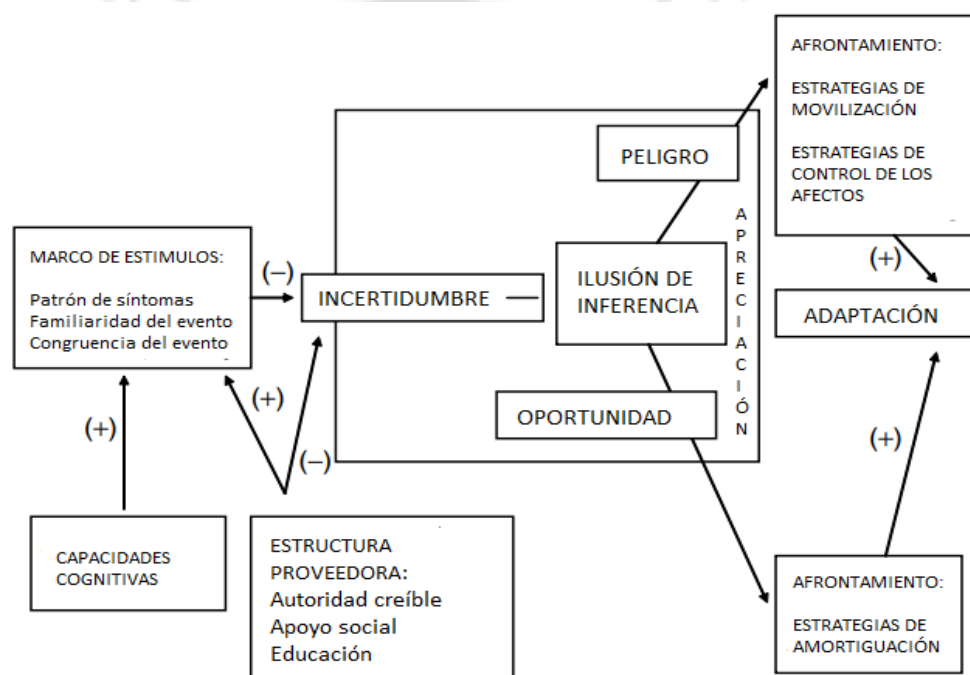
AFRONTAMIENTO:

ESTRATEGIAS DE MOVILIZACIÓN

ESTRATEGIAS DE CONTROL DE LOS AFECTOS

PELIGRO

APRECIACIÓN

MARCO DE ESTIMULOS:

Patrón de síntomas
Familiaridad del evento
Congruencia del evento

(–)

INCERTIDUMBRE

ILUSIÓN DE INFERENCIA

(+)

ADAPTACIÓN

(+)

(+)

(–)

OPORTUNIDAD

(+)

CAPACIDADES COGNITIVAS

ESTRUCTURA PROVEEDORA:
Autoridad creíble
Apoyo social
Educación

AFRONTAMIENTO:

ESTRATEGIAS DE AMORTIGUACIÓN